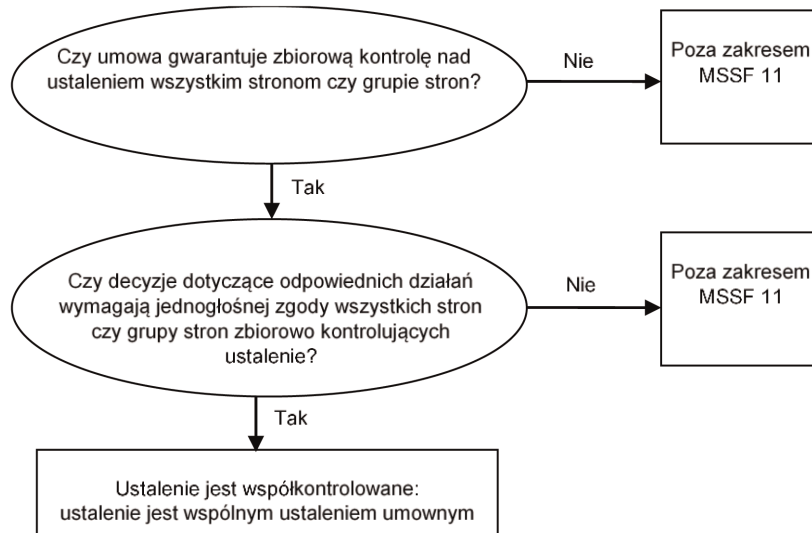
Czy umowa gwarantuje zbiorową kontrolę nad ustaleniem wszystkim stronom czy grupie stron?

Nie

Poza zakresem MSSF 11

Tak

Czy decyzje dotyczące odpowiednich działań wymagają jednogłośnej zgody wszystkich stron czy grupy stron zbiorowo kontrolujących ustalenie?

Nie

Poza zakresem MSSF 11

Tak

Ustalenie jest współkontrolowane: ustalenie jest wspólnym ustaleniem umownym